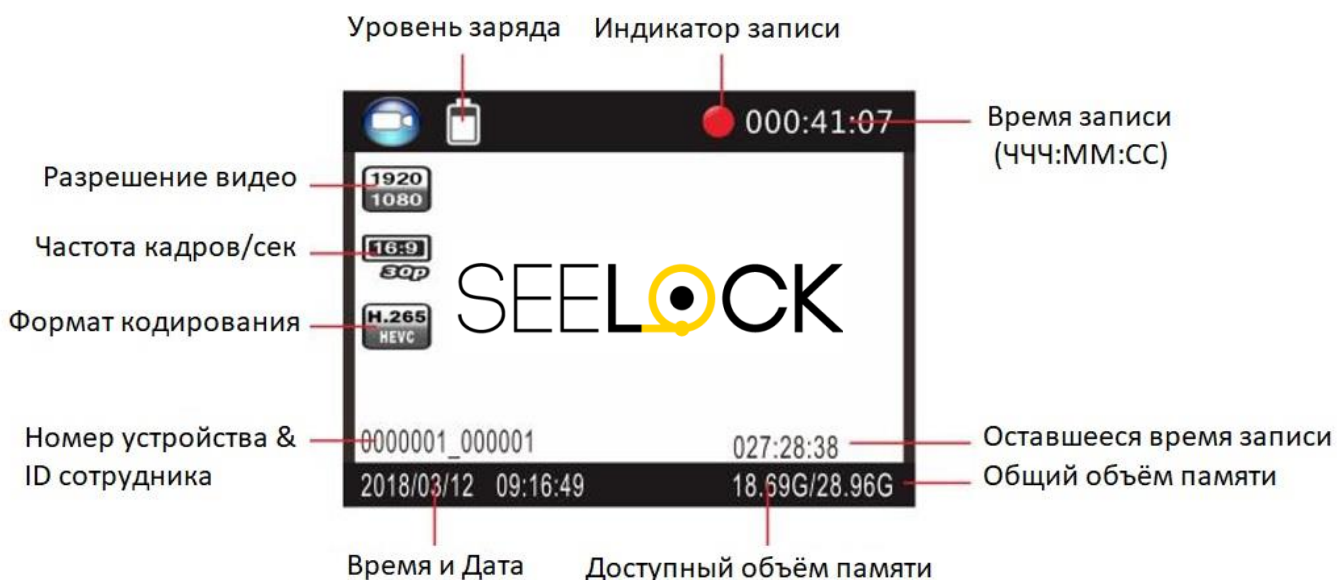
Уровень заряда
Индикатор записи
000:41:07
Время записи (ЧЧЧ:ММ:СС)
Разрешение видео
1920
1080
Частота кадров/сек
16:9
30p
SEELOCK
Формат кодирования
H.265
HEVC
Номер устройства & ID сотрудника
0000001_000001
027:28:38
Оставшееся время записи
2018/03/12 09:16:49
18.69G/28.96G
Общий объём памяти
Время и Дата
Доступный объём памяти